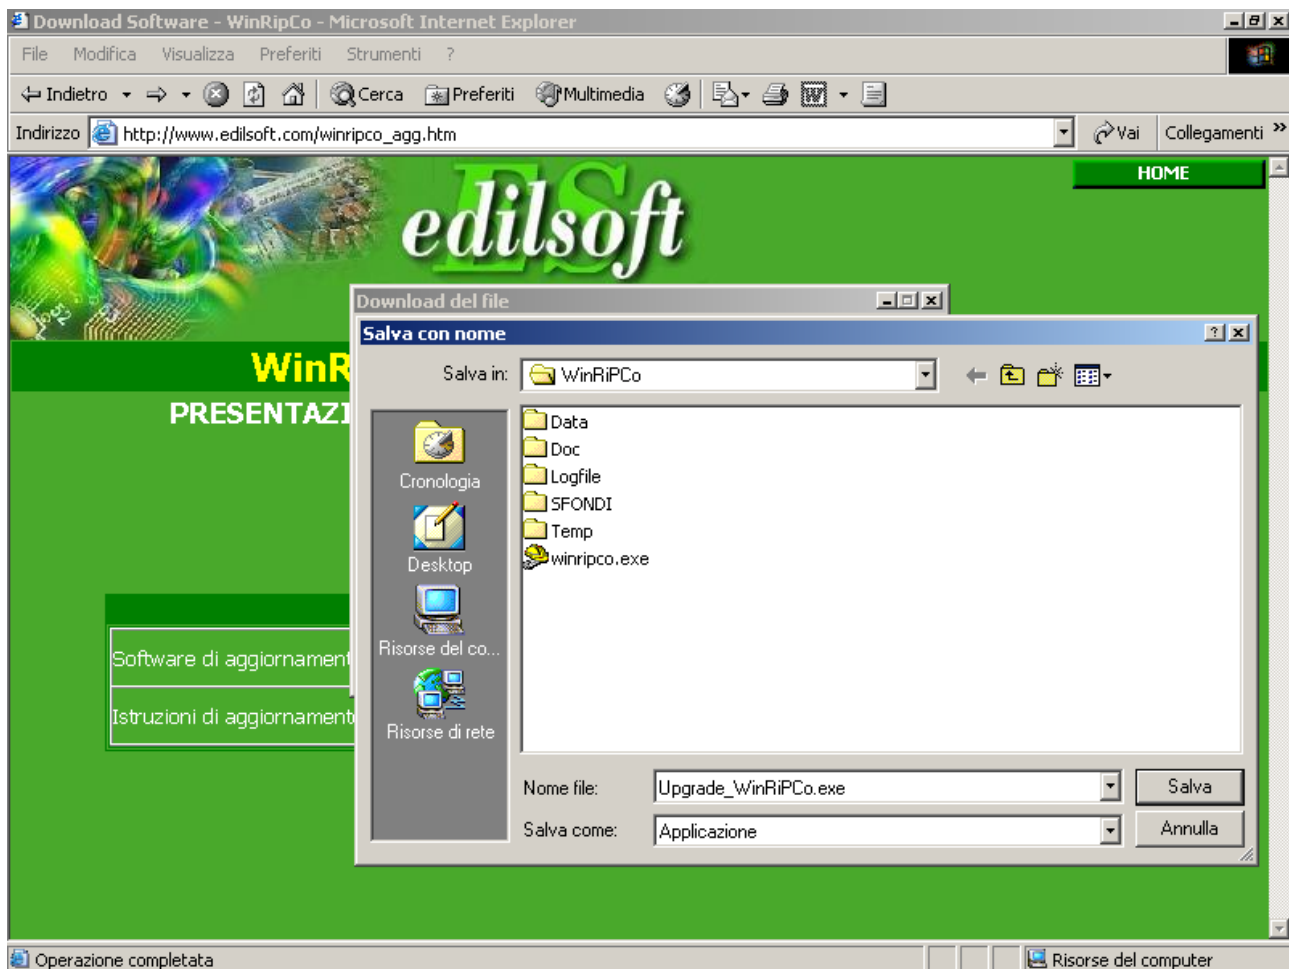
Download Software - WinRipCo - Microsoft Internet Explorer

File Modifica Visualizza Preferiti Strumenti ?

Indietro Cerca Preferiti Multimedia

Indirizzo http://www.edilsoft.com/winripco_agg.htm Vai Collegamenti »

HOME

edilsoft

ES

WinR

PRESENTAZI

Software di aggiornament

Istruzioni di aggiornament

Download del file

Salva con nome

Salva in: WinRiPCo

Cronologia

Desktop

Risorse del co...

Risorse di rete

Data
Doc
Logfile
SFONDI
Temp
winripco.exe

Nome file: Upgrade_WinRiPCo.exe

Salva come: Applicazione

Salva

Annulla

Operazione completata

Risorse del computer